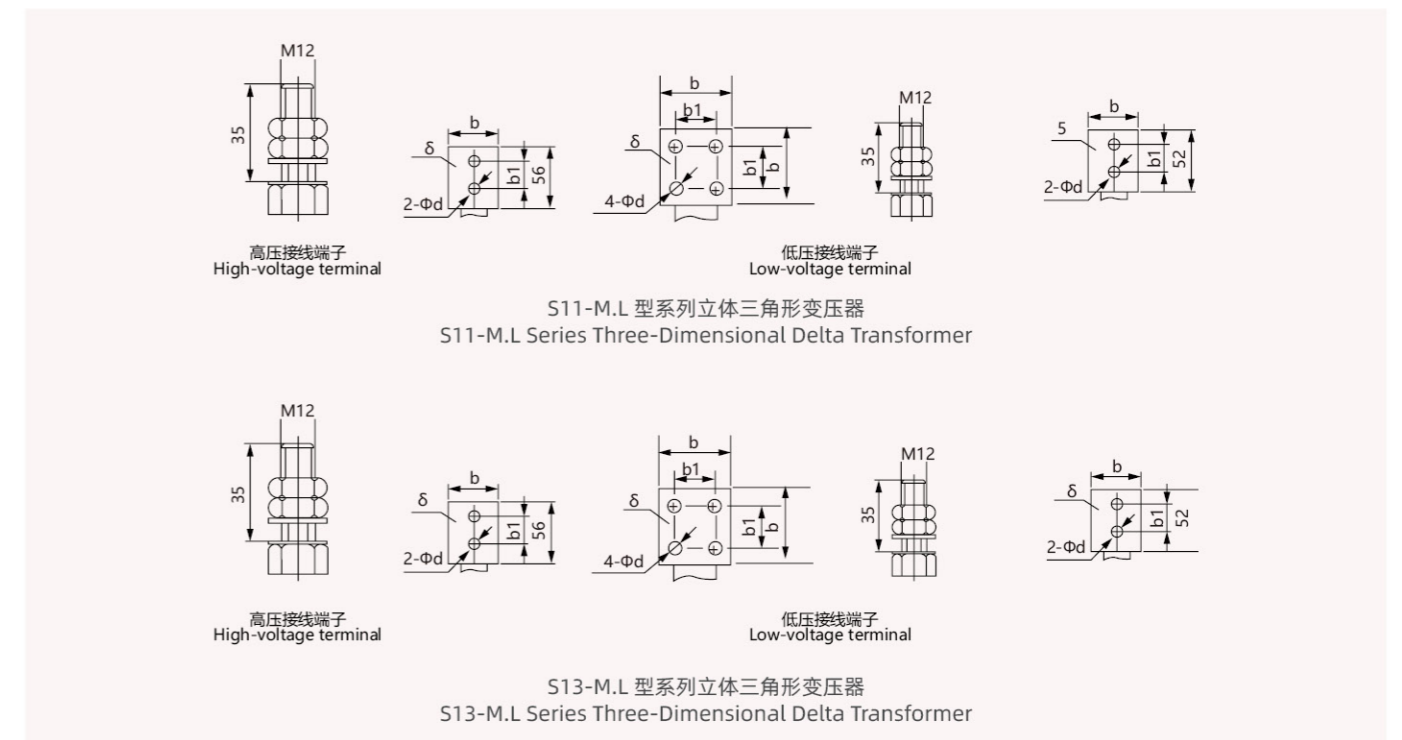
M12
35
b
δ
b1
56
2-Φd
b
b1
δ
b1
b
4-Φd
M12
35
b
5
b1
52
2-Φd

高压接线端子
High-voltage terminal

低压接线端子
Low-voltage terminal

S11-M.L 型系列立体三角形变压器
S11-M.L Series Three-Dimensional Delta Transformer

M12
35
b
δ
b1
56
2-Φd
b
b1
δ
b1
b
4-Φd
M12
35
b
δ
b1
52
2-Φd

高压接线端子
High-voltage terminal

低压接线端子
Low-voltage terminal

S13-M.L 型系列立体三角形变压器
S13-M.L Series Three-Dimensional Delta Transformer